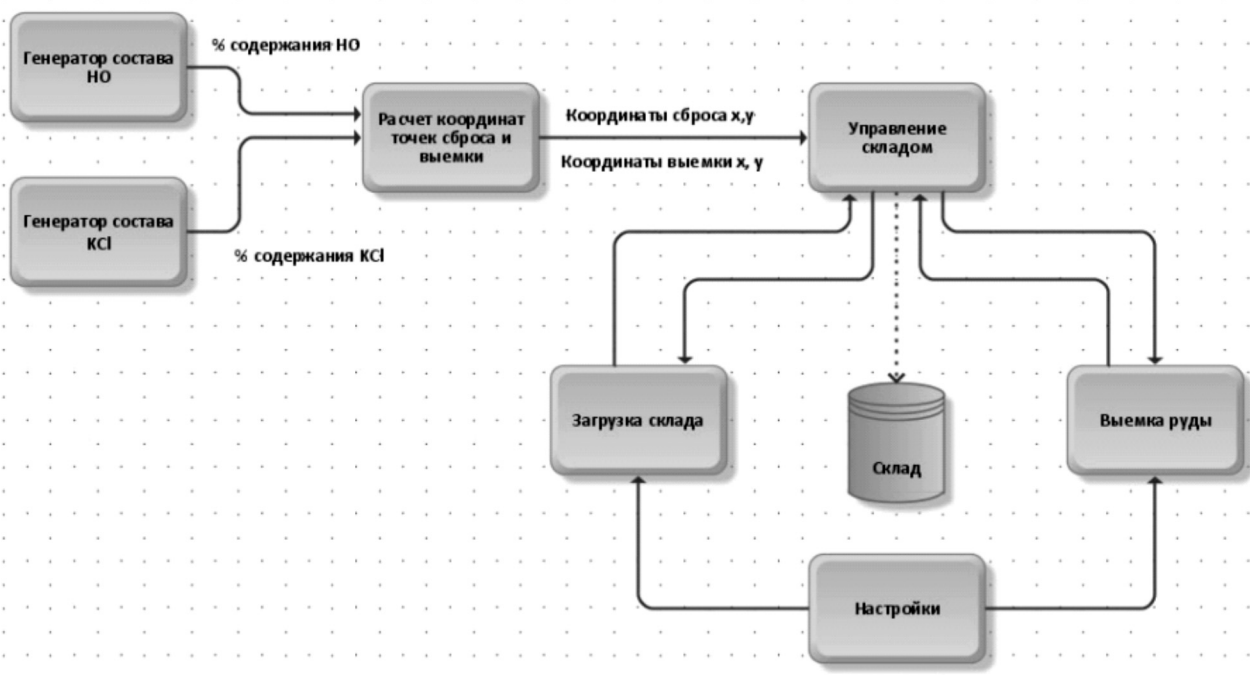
Генератор состава НО

% содержания НО

Расчет координат точек сброса и выемки

Координаты сброса x,y

Координаты выемки x, y

Управление складом

Генератор состава KCl

% содержания KCl

Загрузка склада

Склад

Выемка руды

Настройки